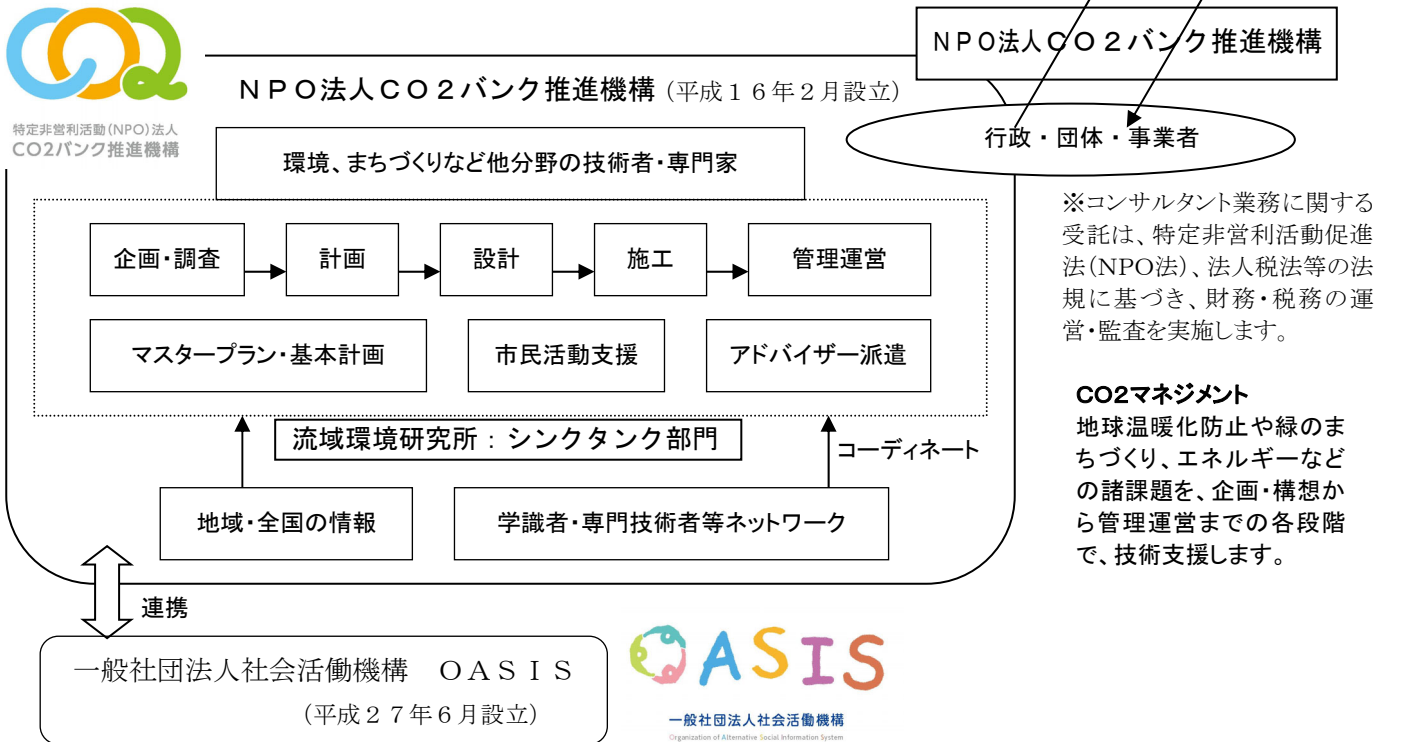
特定非営利活動(NPO)法人
CO2バンク推進機構

ＮＰＯ法人ＣＯ２バンク推進機構 (平成１６年２月設立)

ＮＰＯ法人ＣＯ２バンク推進機構

行政・団体・事業者

環境、まちづくりなど他分野の技術者・専門家

企画・調査

計画

設計

施工

管理運営

マスタープラン・基本計画

市民活動支援

アドバイザー派遣

流域環境研究所 : シンクタンク部門

コーディネート

地域・全国の情報

学識者・専門技術者等ネットワーク

※コンサルタント業務に関する受託は、特定非営利活動促進法(NPO法)、法人税法等の法規に基づき、財務・税務の運営・監査を実施します。

CO2マネジメント
地球温暖化防止や緑のまちづくり、エネルギーなどの諸課題を、企画・構想から管理運営までの各段階で、技術支援します。

連携

一般社団法人社会活働機構 ＯＡＳＩＳ
(平成２７年６月設立)

OASIS
一般社団法人社会活働機構
Organization of Alternative Social Information System